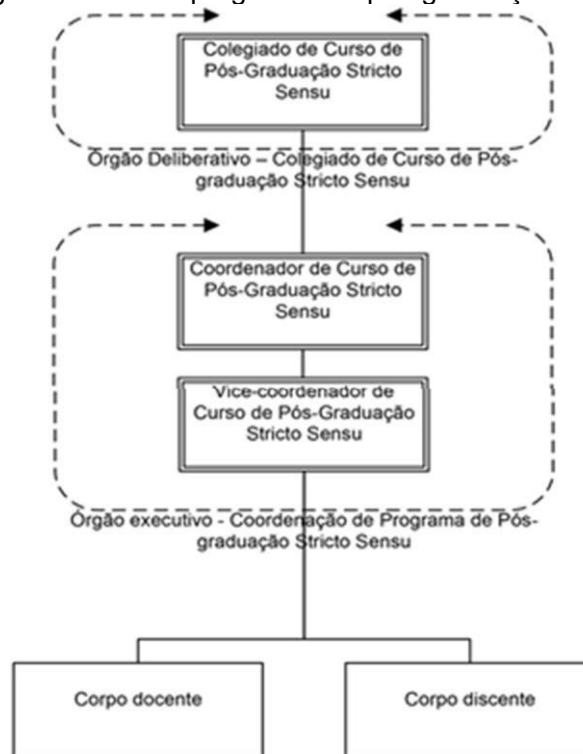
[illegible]

Colegiado de Curso de Pós-Graduação Stricto Sensu

Orgão Deliberativo – Colegiado de Curso de Pós-graduação Stricto Sensu

Coordenador de Curso de Pós-Graduação Stricto Sensu

Vice-coordenador de Curso de Pós-Graduação Stricto Sensu

Orgão executivo - Coordenação de Programa de Pós-graduação Stricto Sensu

Corpo docente

Corpo discente